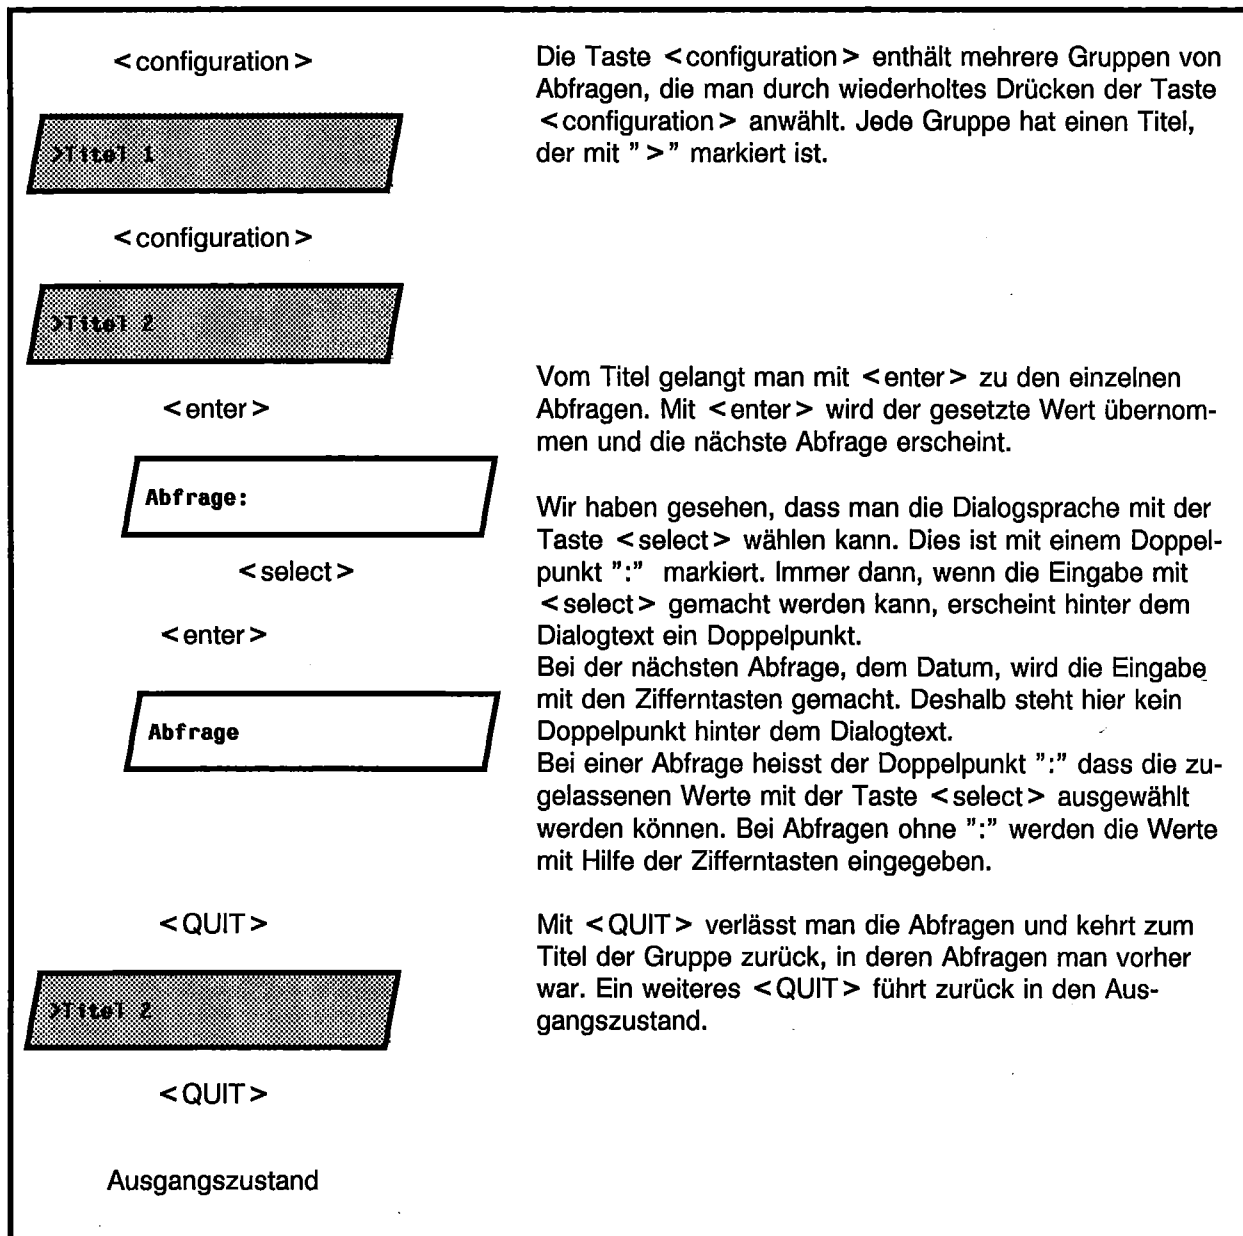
<configuration>

>Titel 1

<configuration>

>Titel 2

<enter>

Abfrage:

<select>

<enter>

Abfrage

<QUIT>

>Titel 2

<QUIT>

Ausgangszustand

Die Taste <configuration> enthält mehrere Gruppen von Abfragen, die man durch wiederholtes Drücken der Taste <configuration> anwählt. Jede Gruppe hat einen Titel, der mit ">" markiert ist.

Vom Titel gelangt man mit <enter> zu den einzelnen Abfragen. Mit <enter> wird der gesetzte Wert übernommen und die nächste Abfrage erscheint.

Wir haben gesehen, dass man die Dialogsprache mit der Taste <select> wählen kann. Dies ist mit einem Doppelpunkt ":" markiert. Immer dann, wenn die Eingabe mit <select> gemacht werden kann, erscheint hinter dem Dialogtext ein Doppelpunkt.
Bei der nächsten Abfrage, dem Datum, wird die Eingabe mit den Zifferntasten gemacht. Deshalb steht hier kein Doppelpunkt hinter dem Dialogtext.
Bei einer Abfrage heisst der Doppelpunkt ":" dass die zugelassenen Werte mit der Taste <select> ausgewählt werden können. Bei Abfragen ohne ":" werden die Werte mit Hilfe der Zifferntasten eingegeben.

Mit <QUIT> verlässt man die Abfragen und kehrt zum Titel der Gruppe zurück, in deren Abfragen man vorher war. Ein weiteres <QUIT> führt zurück in den Ausgangszustand.